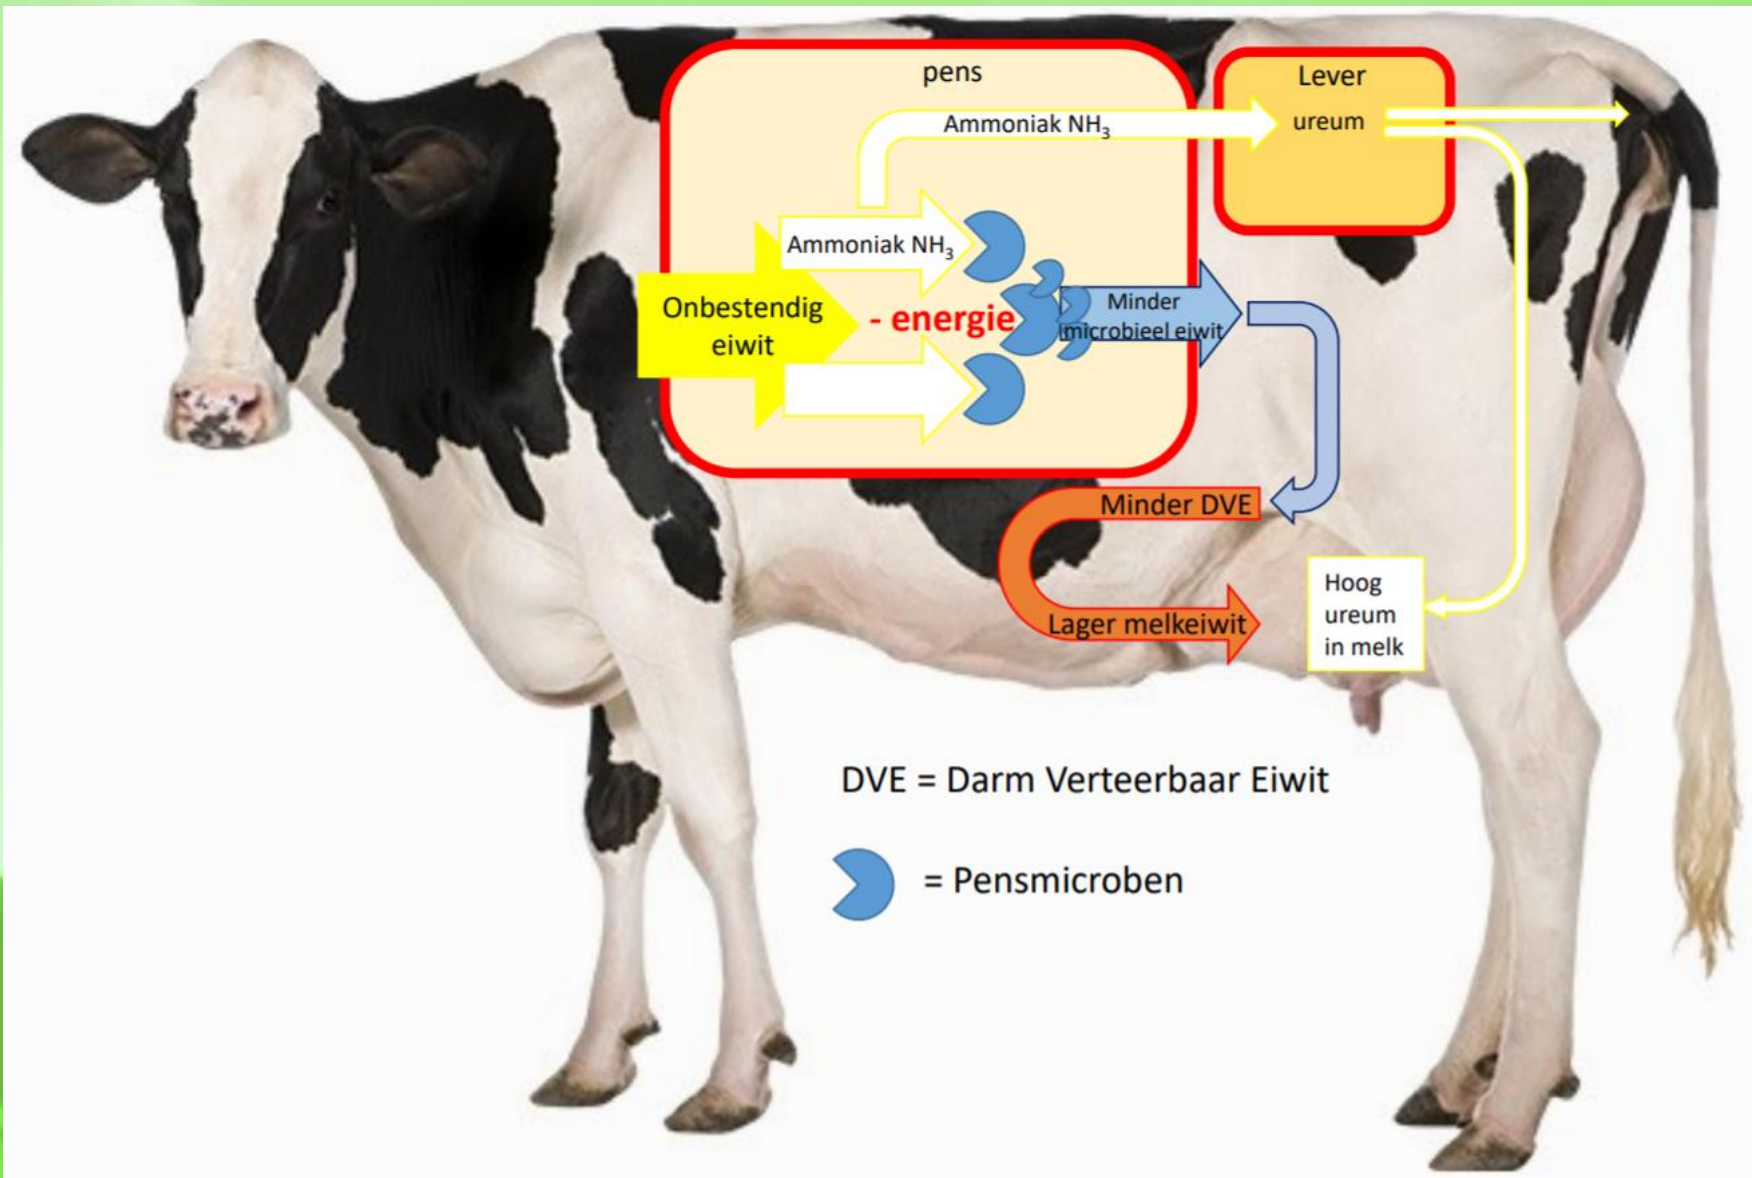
pens

Ammoniak $NH_3$

Lever

ureum

Ammoniak $NH_3$

Onbestendig eiwit

- energie

Minder microbieel eiwit

Minder DVE

Lager melkeiwit

Hoog ureum in melk

DVE = Darm Verteerbaar Eiwit

= Pensmicroben